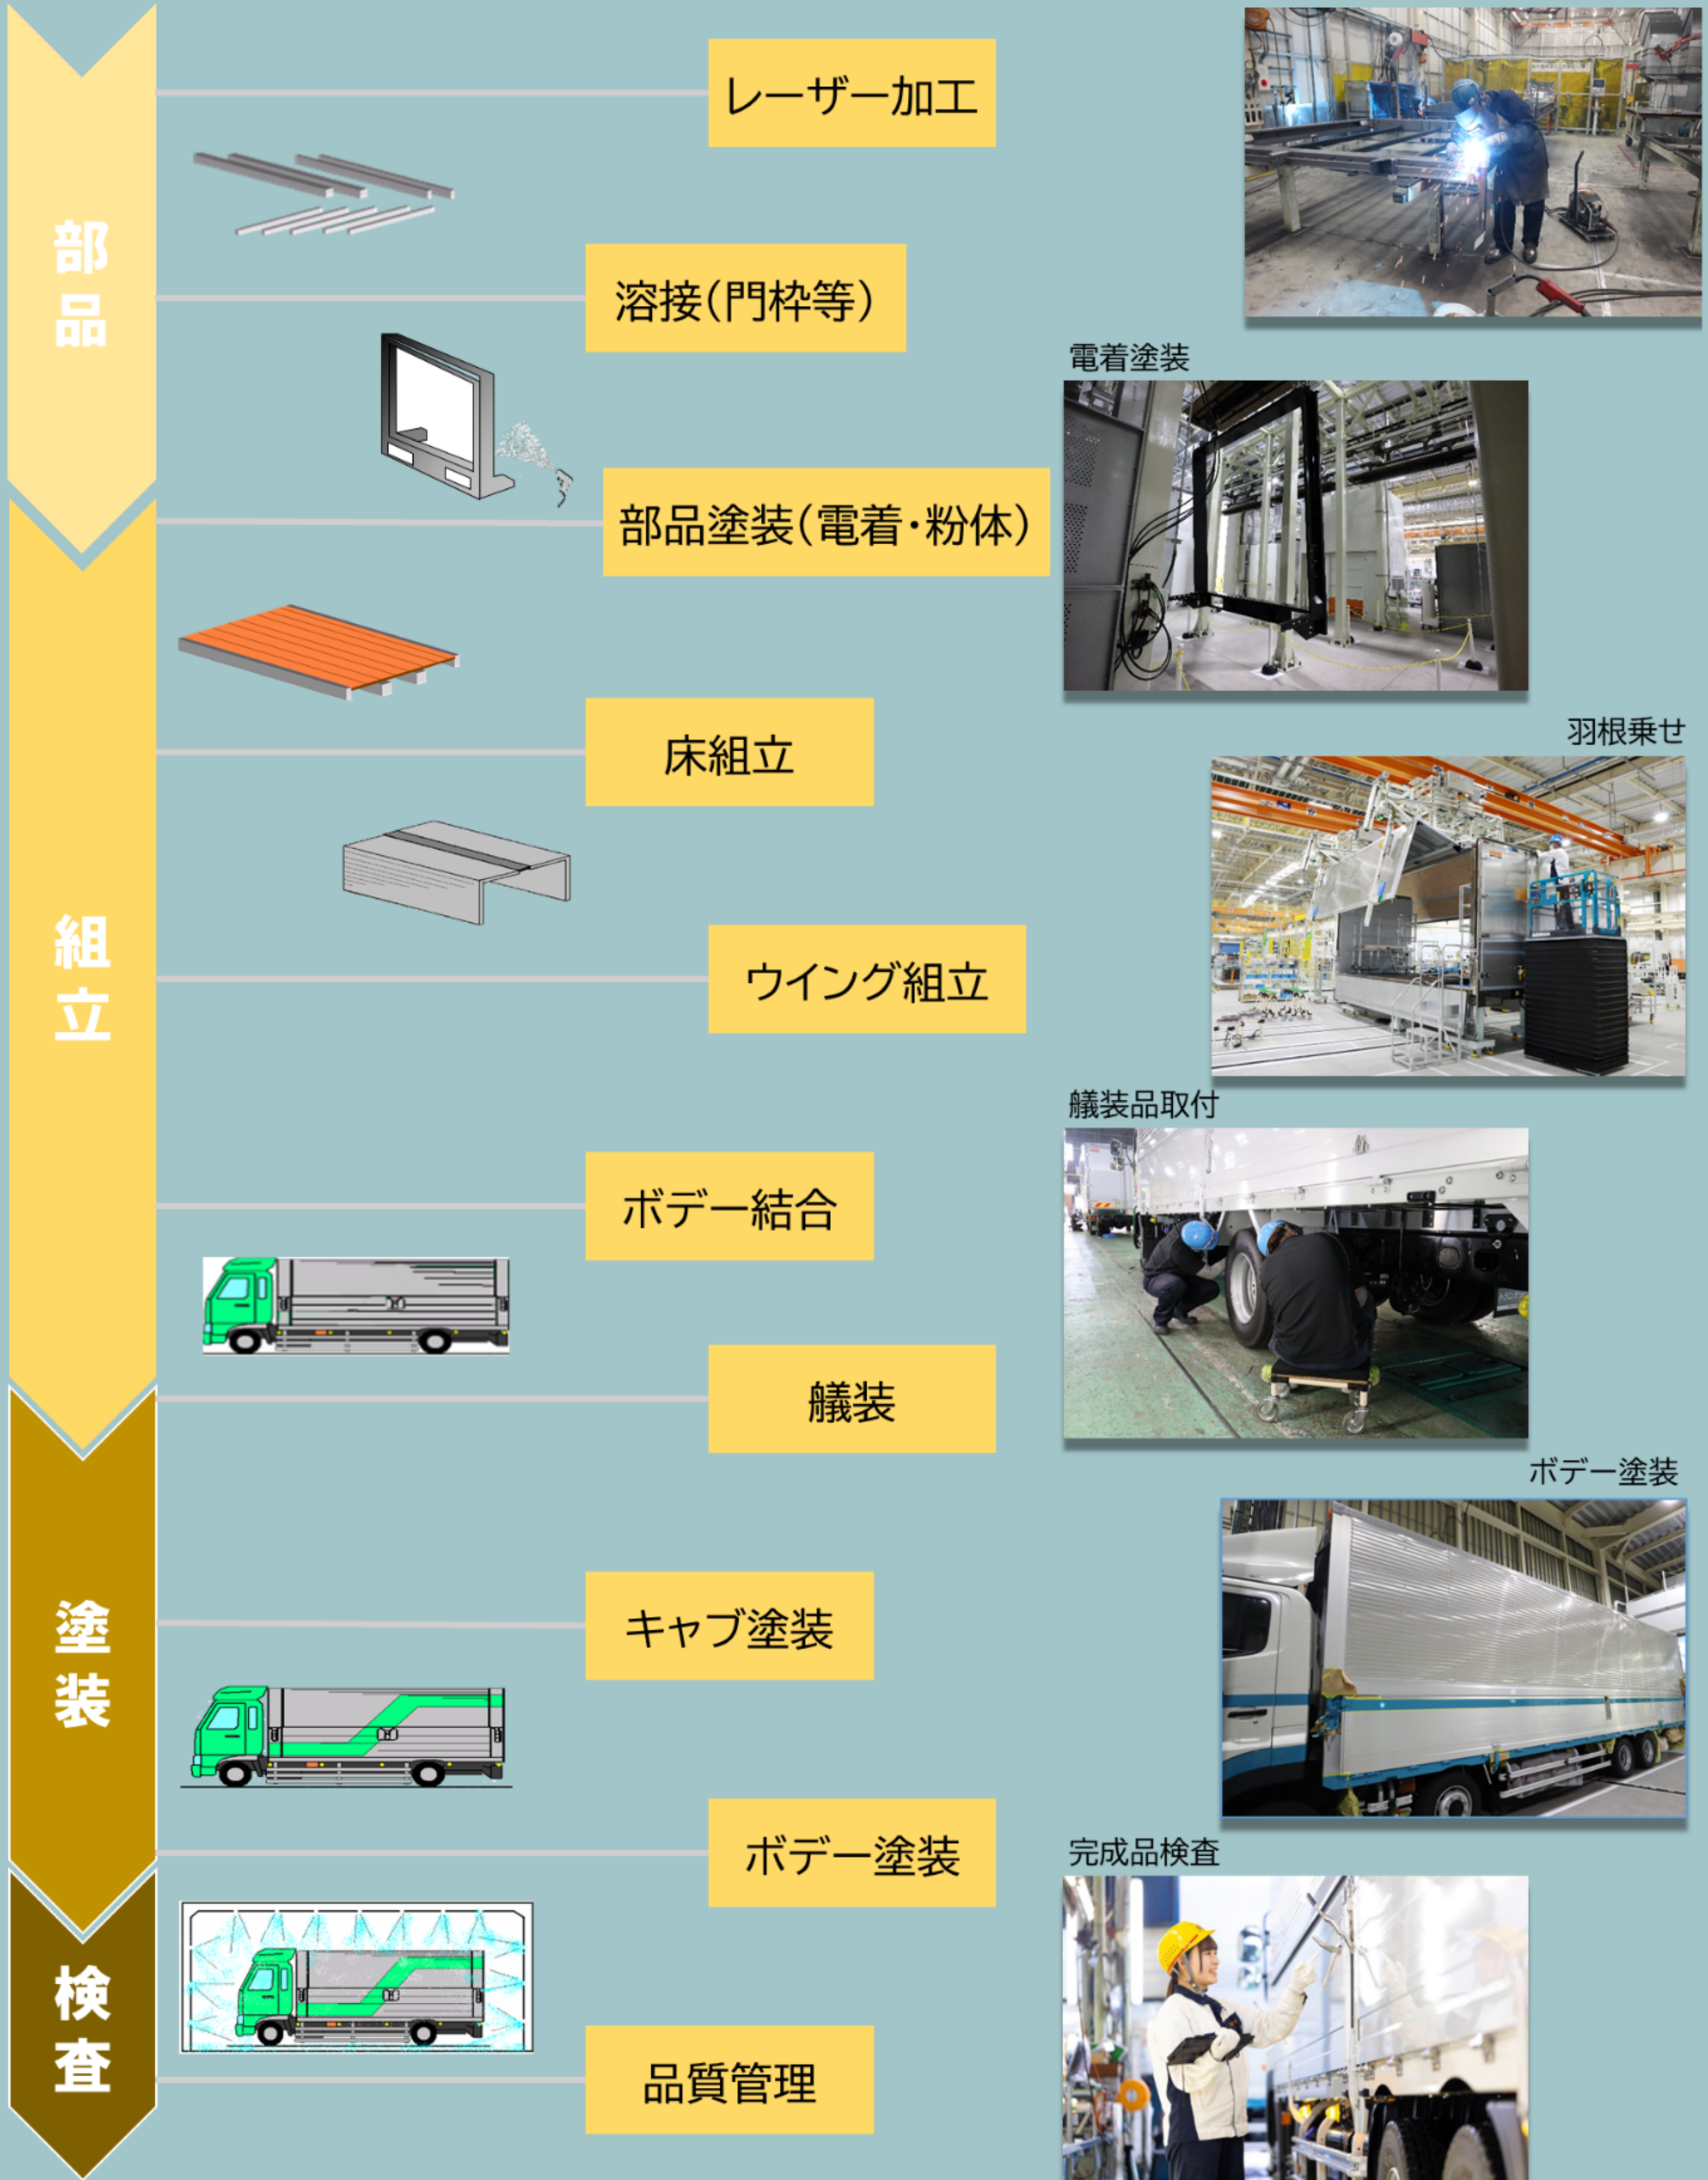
部品

レーザー加工

溶接(門枠等)

電着塗装

部品塗装(電着・粉体)

組立

床組立

羽根乗せ

ウイング組立

艤装品取付

ボデー結合

艤装

ボデー塗装

塗装

キャブ塗装

ボデー塗装

完成品検査

検査

品質管理